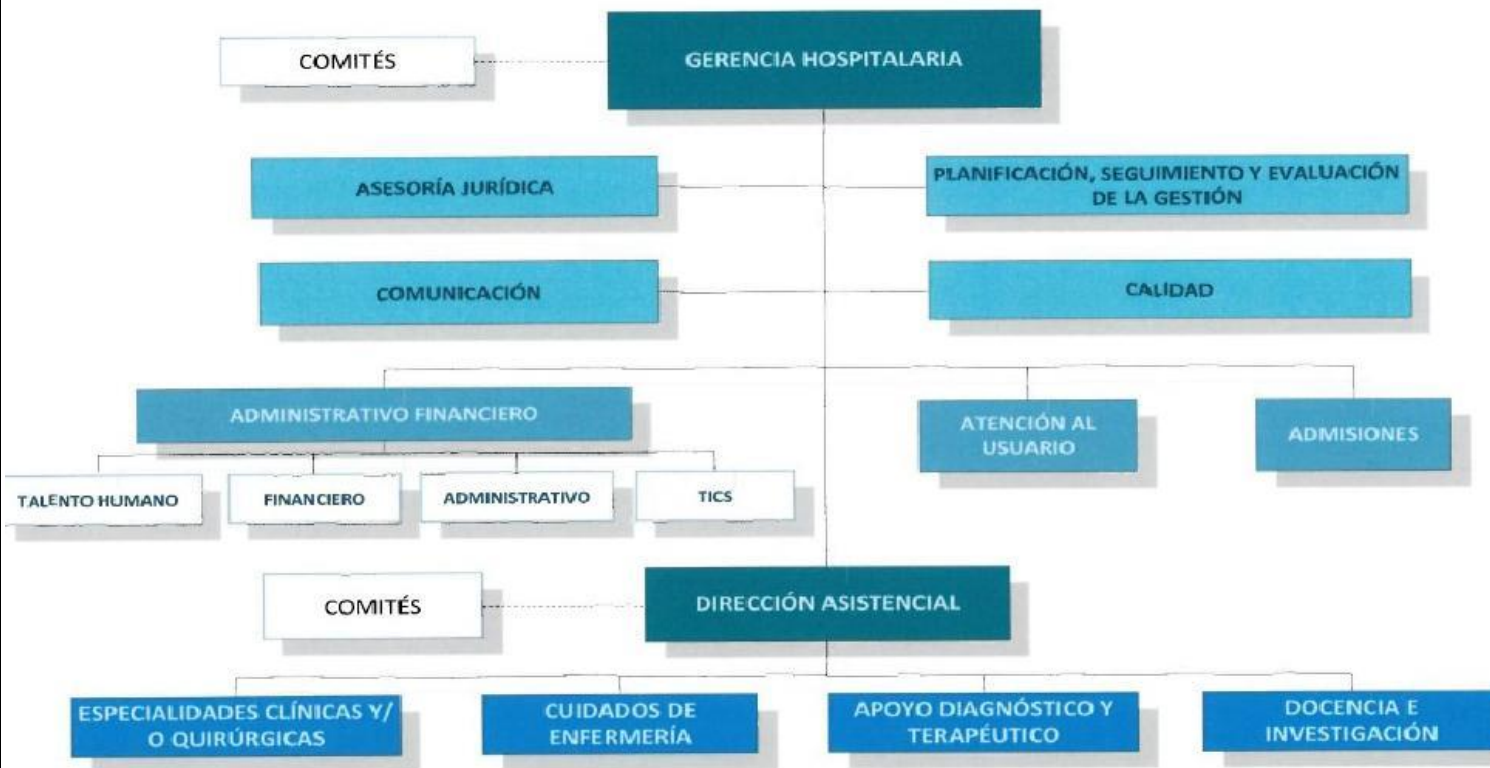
COMITÉS

GERENCIA HOSPITALARIA

ASESORÍA JURÍDICA

PLANIFICACIÓN, SEGUIMIENTO Y EVALUACIÓN DE LA GESTIÓN

COMUNICACIÓN

CALIDAD

ADMINISTRATIVO FINANCIERO

ATENCIÓN AL USUARIO

ADMISIONES

TALENTO HUMANO

FINANCIERO

ADMINISTRATIVO

TICS

COMITÉS

DIRECCIÓN ASISTENCIAL

ESPECIALIDADES CLÍNICAS Y/ O QUIRÚRGICAS

CUIDADOS DE ENFERMERÍA

APOYO DIAGNÓSTICO Y TERAPÉUTICO

DOCENCIA E INVESTIGACIÓN